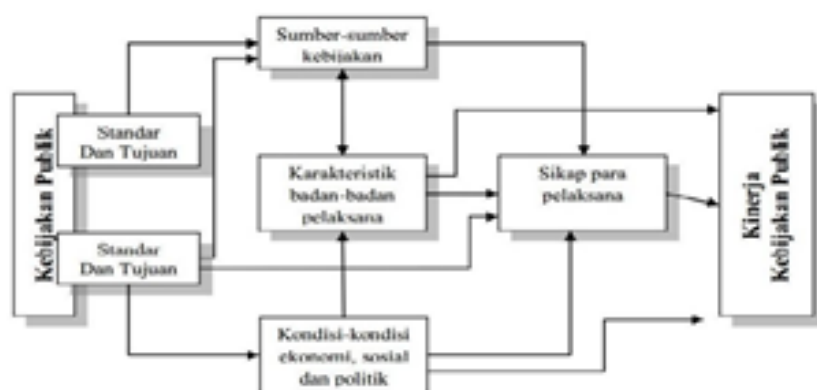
Kebijakan Publik

Standar Dan Tujuan

Standar Dan Tujuan

Sumber-sumber kebijakan

Karakteristik badan-badan pelaksana

Sikap para pelaksana

Kondisi-kondisi ekonomi, sosial dan politik

Kinerja Kebijakan Publik